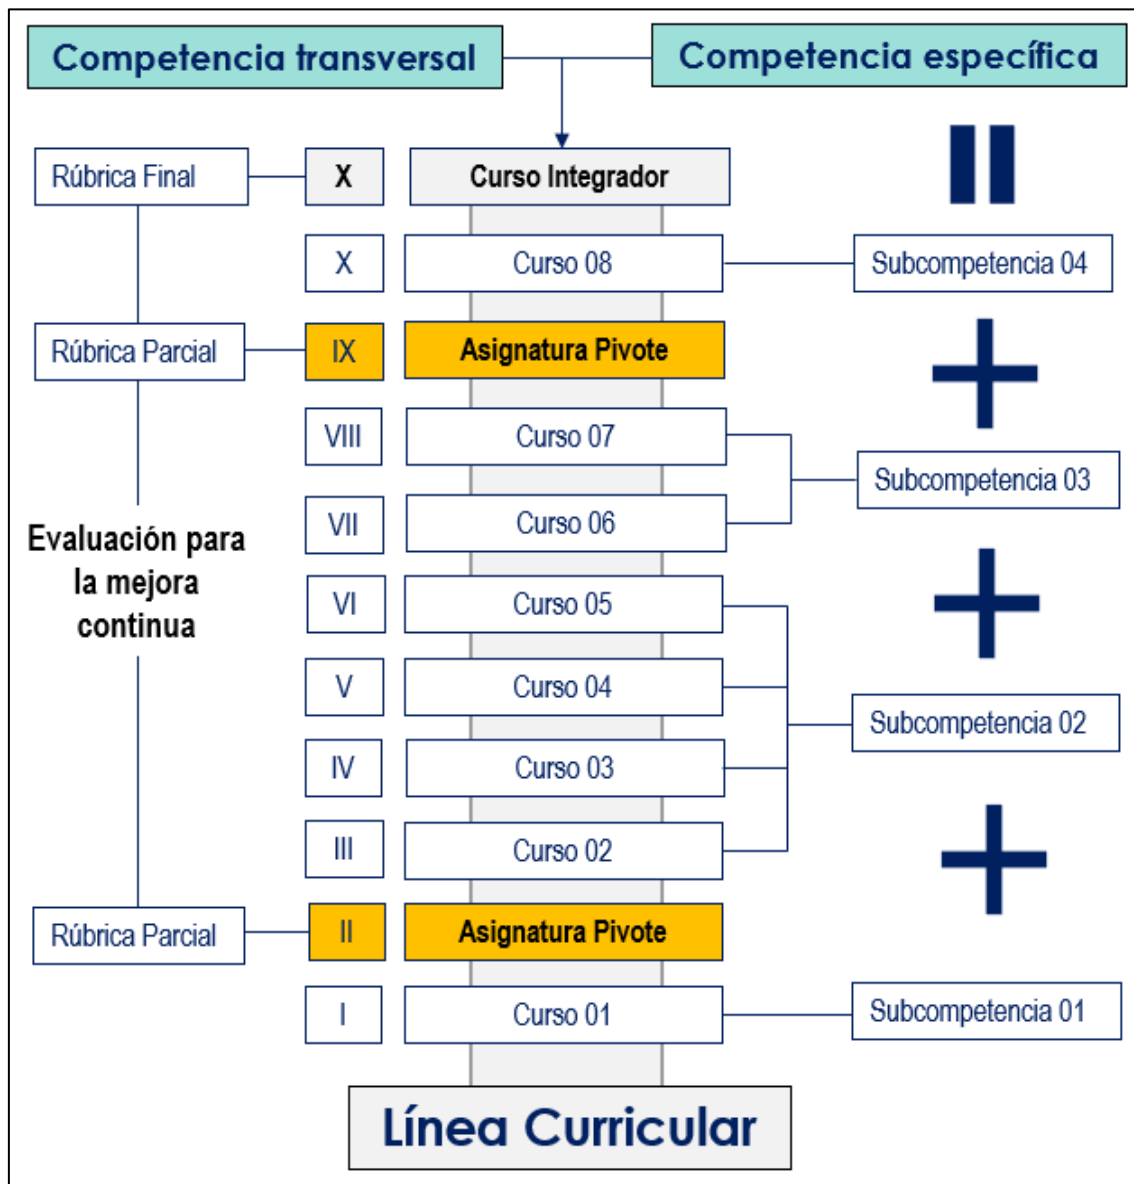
Competencia transversal

Competencia específica

Rúbrica Final

X

Curso Integrador

=

X

Curso 08

Subcompetencia 04

Rúbrica Parcial

IX

Asignatura Pivote

+

VIII

Curso 07

Subcompetencia 03

VII

Curso 06

Evaluación para la mejora continua

VI

Curso 05

+

V

Curso 04

Subcompetencia 02

IV

Curso 03

III

Curso 02

+

Rúbrica Parcial

II

Asignatura Pivote

I

Curso 01

Subcompetencia 01

Línea Curricular